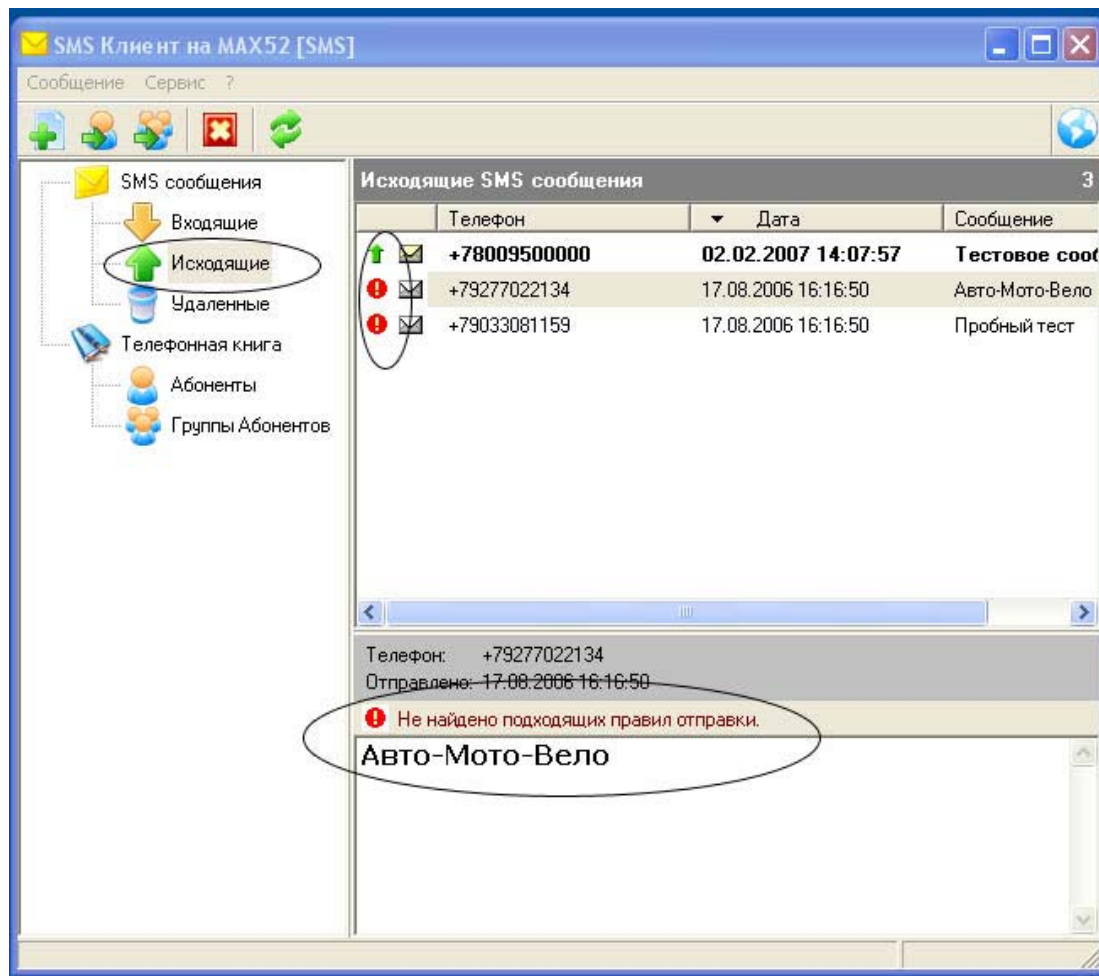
SMS Клиент на MAX52 [SMS]

Сообщение Сервис ?

SMS сообщения
Входящие
Исходящие
Удаленные
Телефонная книга
Абоненты
Группы Абонентов

Исходящие SMS сообщения 3

| | Телефон | Дата | Сообщение |
|---|---|---|---|
| | +78009500000 | 02.02.2007 14:07:57 | Тестовое соо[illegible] |
| | +79277022134 | 17.08.2006 16:16:50 | Авто-Мото-Вело |
| | +79033081159 | 17.08.2006 16:16:50 | Пробный тест |

Телефон: +79277022134
Отправлено: 17.08.2006 16:16:50

Не найдено подходящих правил отправки.

Авто-Мото-Вело